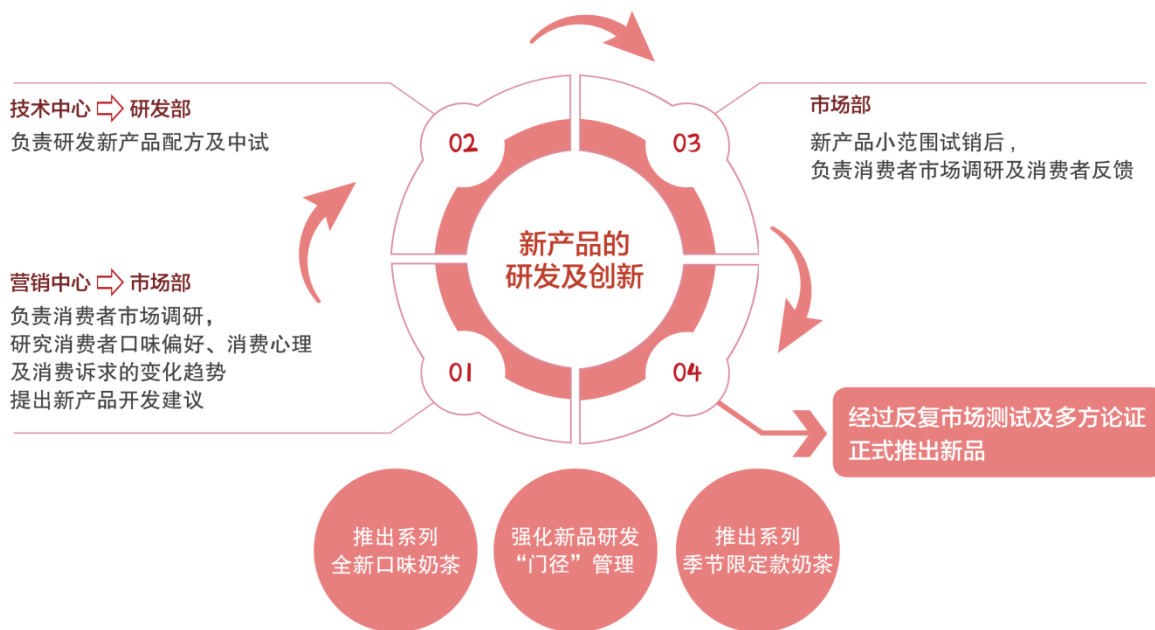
技术中心 ⇨ 研发部
负责研发新产品配方及中试

02

03

市场部
新产品小范围试销后，
负责消费者市场调研及消费者反馈

新产品的
研发及创新

营销中心 ⇨ 市场部
负责消费者市场调研，
研究消费者口味偏好、消费心理
及消费诉求的变化趋势
提出新产品开发建议

01

04

经过反复市场测试及多方论证
正式推出新品

推出系列
全新口味奶茶

强化新品研发
“门径”管理

推出系列
季节限定款奶茶